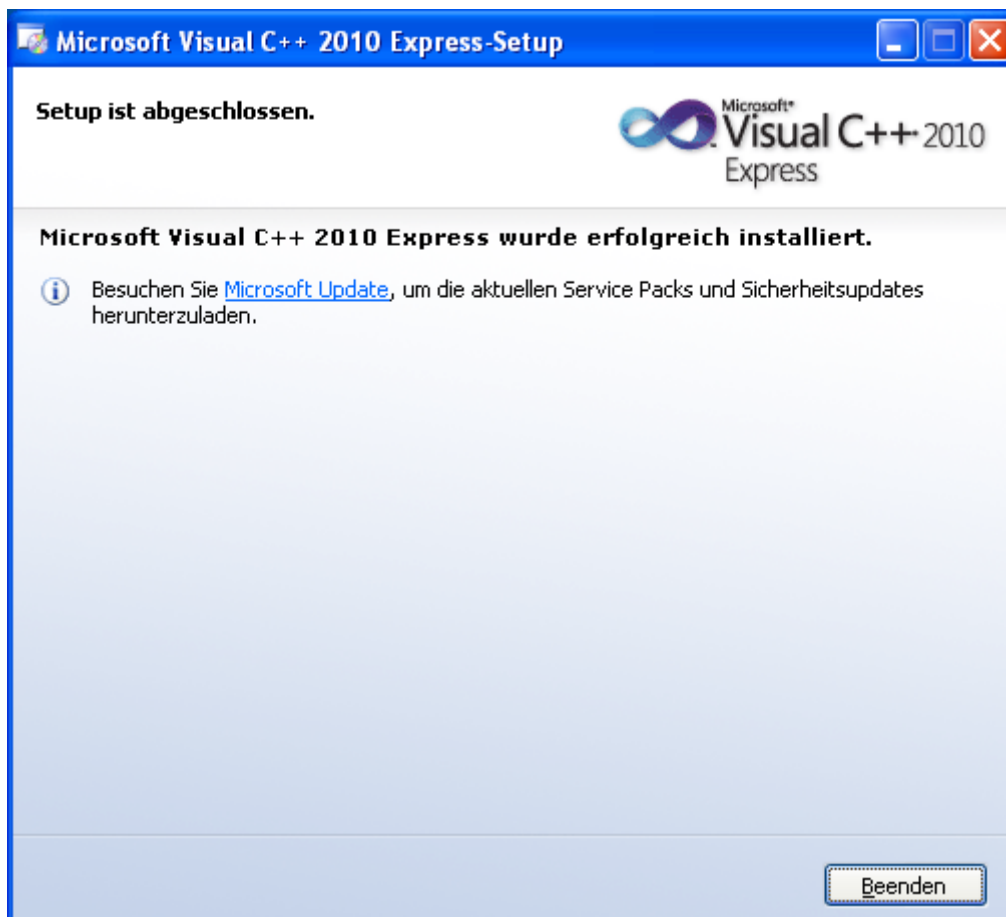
Microsoft Visual C++ 2010 Express-Setup

Setup ist abgeschlossen.

Microsoft® Visual C++ 2010 Express

Microsoft Visual C++ 2010 Express wurde erfolgreich installiert.

Besuchen Sie Microsoft Update, um die aktuellen Service Packs und Sicherheitsupdates herunterzuladen.

Beenden